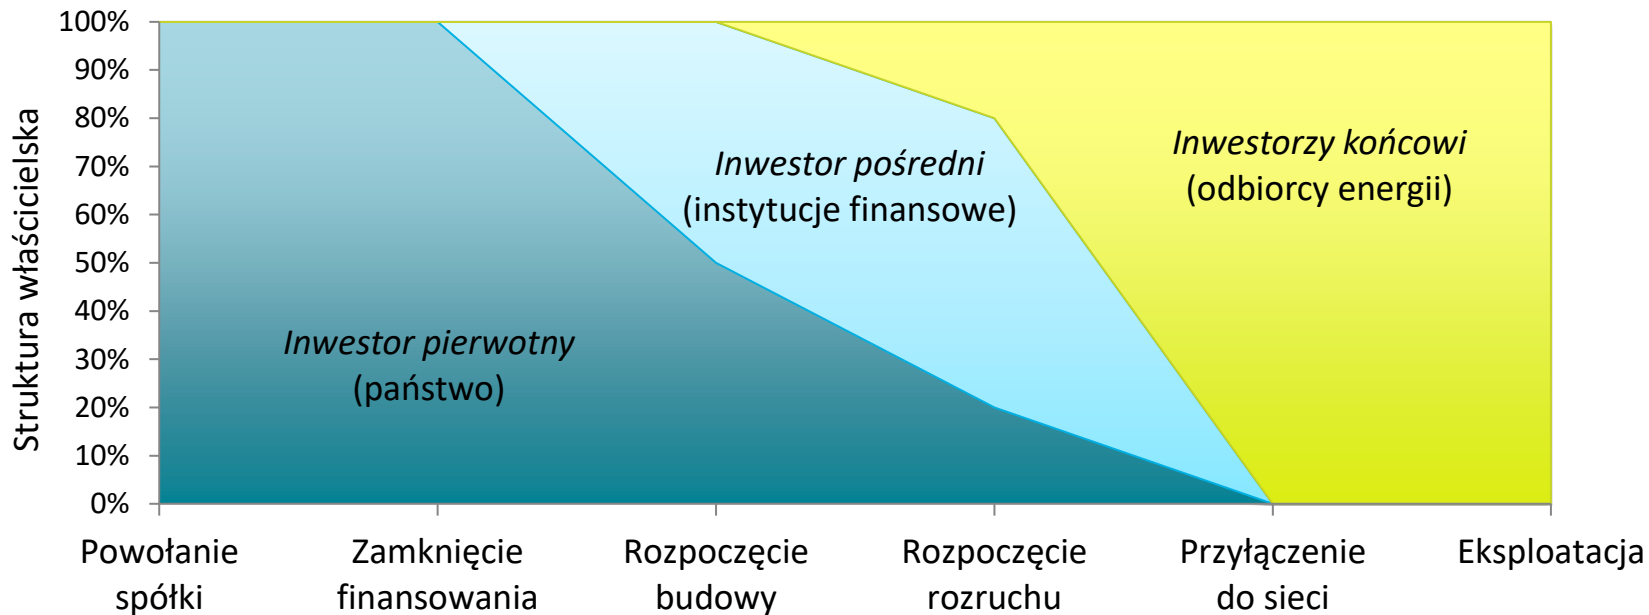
100%
90%
80%
70%
60%
50%
40%
30%
20%
10%
0%

Struktura właścicielska

Inwestor pierwotny
(państwo)

Inwestor pośredni
(instytucje finansowe)

Inwestorzy końcowi
(odbiorcy energii)

Powołanie spółki

Zamknięcie finansowania

Rozpoczęcie budowy

Rozpoczęcie rozruchu

Przyłączenie do sieci

Eksploatacja